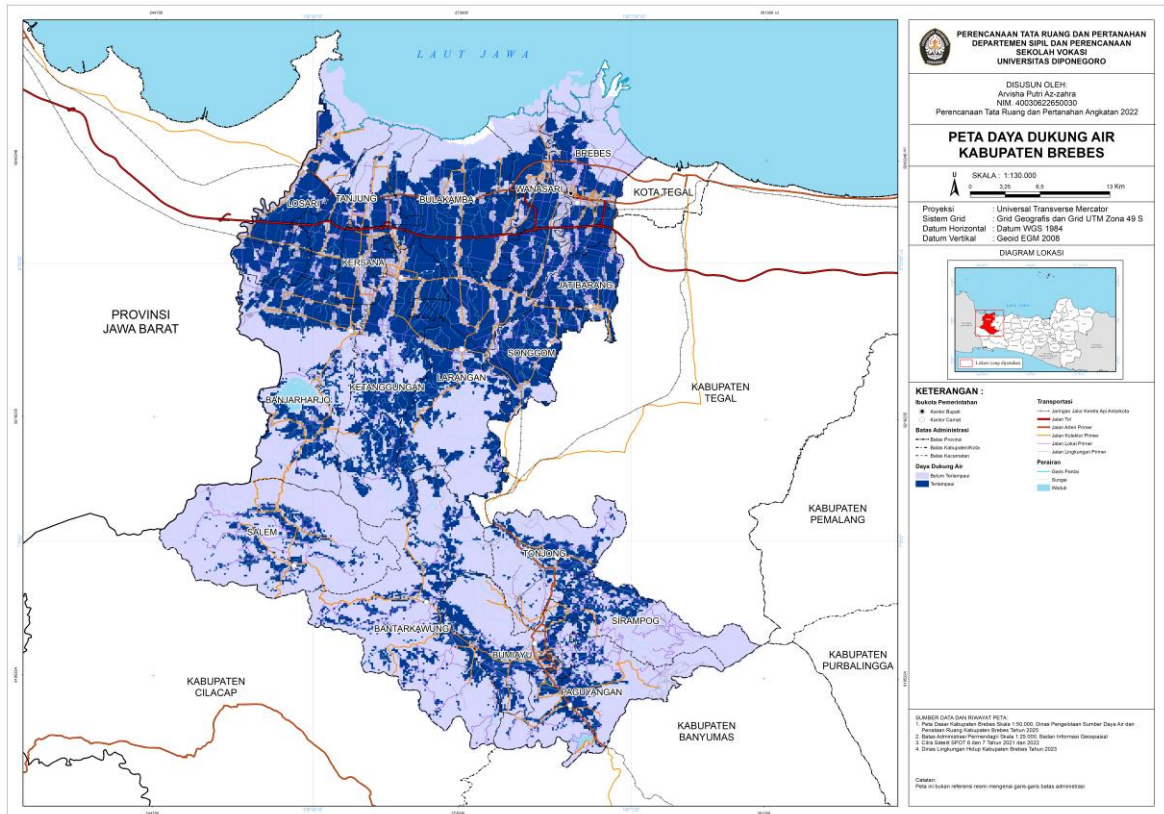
LAUT JAWA

BREBES
KOTA TEGAL
WANASARI
LOSARI
TANJUNG
BULAKAMBA
KERSANA
JATIBARANG
PROVINSI JAWA BARAT
SONGGOM
KETANGGUNGAN
LARANGAN
BANJARHARJO
KABUPATEN TEGAL
KABUPATEN PEMALANG
SALEM
TONJONG
SIRAMPOG
BANTARKAWUNG
BUMIAYU
KABUPATEN PURBALINGGA
KABUPATEN CILACAP
PAGUYANGAN
KABUPATEN BANYUMAS

PERENCANAAN TATA RUANG DAN PERTANAHAN
DEPARTEMEN SIPIL DAN PERENCANAAN
SEKOLAH VOKASI
UNIVERSITAS DIPONEGORO

DISUSUN OLEH:
Arvisha Putri Az-zahra
NIM. 40030622650030
Perencanaan Tata Ruang dan Pertanahan Angkatan 2022

PETA DAYA DUKUNG AIR
KABUPATEN BREBES

U
SKALA : 1:130.000
0 3,25 6,5 13 Km

| Proyeksi | : Universal Transverse Mercator |
|---|---|
| Sistem Grid | : Grid Geografis dan Grid UTM Zona 49 S |
| Datum Horizontal | : Datum WGS 1984 |
| Datum Vertikal | : Geoid EGM 2008 |

DIAGRAM LOKASI
Lokasi yang dipetakan

KETERANGAN :
Ibukota Pemerintahan
Kantor Bupati
Kantor Camat
Batas Administrasi
Batas Provinsi
Batas Kabupaten/Kota
Batas Kecamatan
Daya Dukung Air
Belum Terlampaui
Terlampaui
Transportasi
Jaringan Jalur Kereta Api Antarkota
Jalan Tol
Jalan Arteri Primer
Jalan Kolektor Primer
Jalan Lokal Primer
Jalan Lingkungan Primer
Perairan
Garis Pantai
Sungai
Waduk

SUMBER DATA DAN RIWAYAT PETA:
1. Peta Dasar Kabupaten Brebes Skala 1:50.000, Dinas Pengelolaan Sumber Daya Air dan Penataan Ruang Kabupaten Brebes Tahun 2025
2. Batas Administrasi Permendagri Skala 1:25.000, Badan Informasi Geospasial
3. Citra Satelit SPOT 6 dan 7 Tahun 2021 dan 2022
4. Dinas Lingkungan Hidup Kabupaten Brebes Tahun 2023

Catatan:
Peta ini bukan referensi resmi mengenai garis-garis batas administrasi